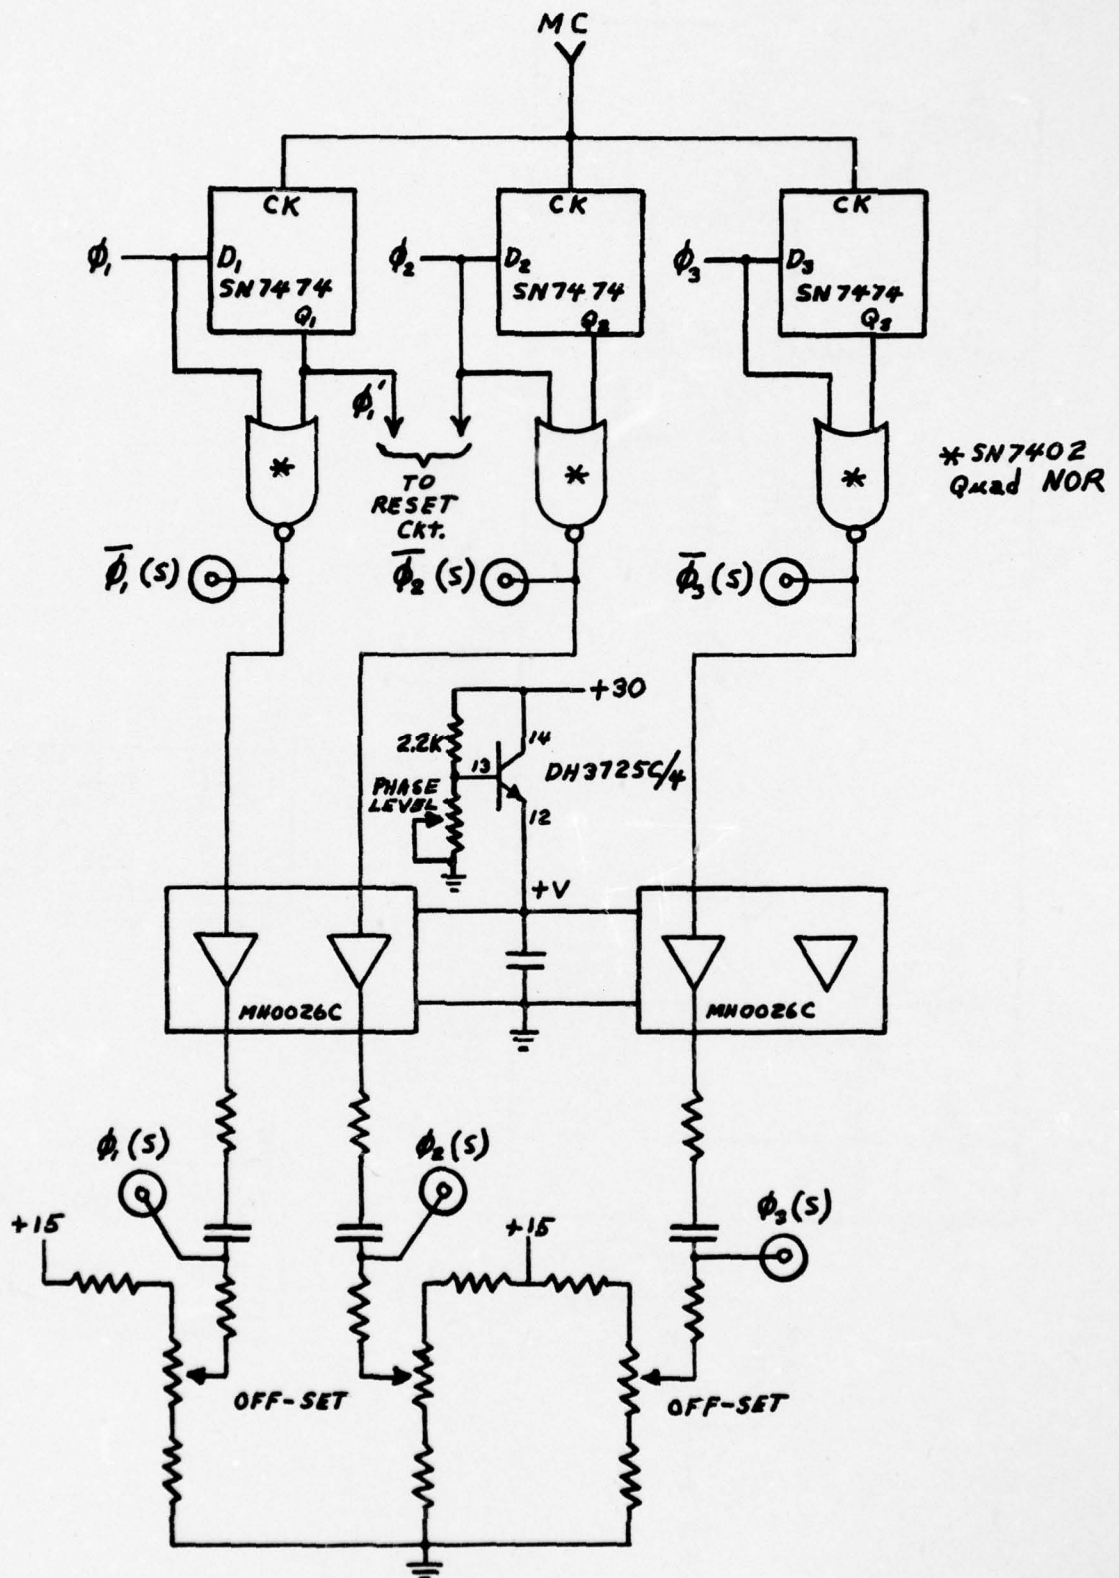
MC

CK
$\phi_1$
$D_1$
SN7474
$Q_1$

CK
$\phi_2$
$D_2$
SN7474
$Q_2$

CK
$\phi_3$
$D_3$
SN7474
$Q_3$

$\phi_1'$

TO RESET CKt.

*
*
*

* SN7402 Quad NOR

$\overline{\phi}_1$ (S)
$\overline{\phi}_2$ (S)
$\overline{\phi}_3$ (S)

+30
2.2K
14
13
DH3725C/4
PHASE LEVEL
12
+V

MH0026C
MH0026C

$\phi_1$ (S)
$\phi_2$ (S)
$\phi_3$ (S)

+15
+15

OFF-SET
OFF-SET